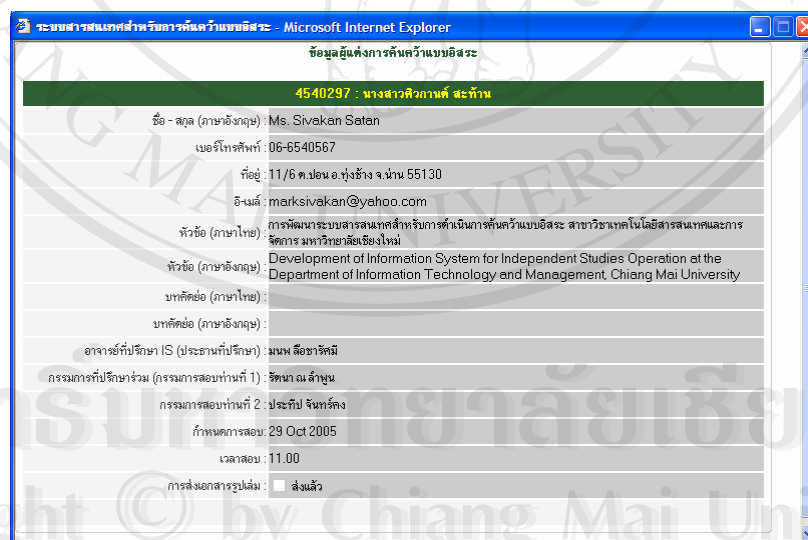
ระบบสารสนเทศสำหรับการค้นคว้าแบบอิสระ - Microsoft Internet Explorer

ข้อมูลผู้แต่งการค้นคว้าแบบอิสระ

4540297 : นางสาวศิวกานต์ สะท้าน

| | |
|---|---|
| ชื่อ - สกุล (ภาษาอังกฤษ) : | Ms. Sivakan Satan |
| เบอร์โทรศัพท์ : | 06-6540567 |
| ที่อยู่ : | 11/6 ต.ปอน อ.ทุ่งช้าง จ.น่าน 55130 |
| อี-เมล์ : | marksivakan@yahoo.com |
| หัวข้อ (ภาษาไทย) : | การพัฒนาระบบสารสนเทศสำหรับการดำเนินการค้นคว้าแบบอิสระ สาขาวิชาเทคโนโลยีสารสนเทศและการจัดการ มหาวิทยาลัยเชียงใหม่ |
| หัวข้อ (ภาษาอังกฤษ) : | Development of Information System for Independent Studies Operation at the Department of Information Technology and Management, Chiang Mai University |
| บทคัดย่อ (ภาษาไทย) : | |
| บทคัดย่อ (ภาษาอังกฤษ) : | |
| อาจารย์ที่ปรึกษา IS (ประธานที่ปรึกษา) : | มนพ ลือชารัศมี |
| กรรมการที่ปรึกษาร่วม (กรรมการสอบท่านที่ 1) : | รัตนา ณ ลำพูน |
| กรรมการสอบท่านที่ 2 : | ประทีป จันทร์คง |
| กำหนดการสอบ : | 29 Oct 2005 |
| เวลาสอบ : | 11.00 |
| การส่งเอกสารรูปเล่ม : | ส่งแล้ว |

ลิขสิทธิ์มหาวิทยาลัยเชียงใหม่
Copyright © by Chiang Mai University